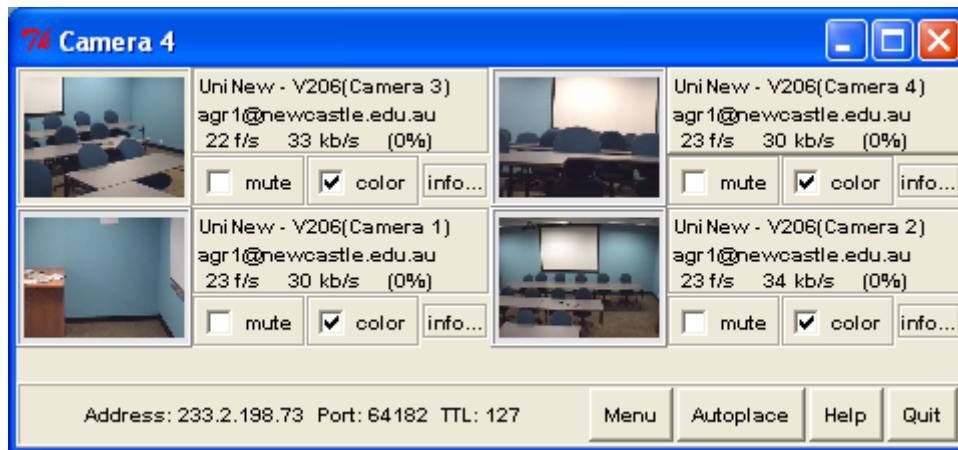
Tk Camera 4

Uni New - V206(Camera 3)
agr1@newcastle.edu.au
22 f/s 33 kb/s (0%)
mute color info...

Uni New - V206(Camera 4)
agr1@newcastle.edu.au
23 f/s 30 kb/s (0%)
mute color info...

Uni New - V206(Camera 1)
agr1@newcastle.edu.au
23 f/s 30 kb/s (0%)
mute color info...

Uni New - V206(Camera 2)
agr1@newcastle.edu.au
23 f/s 34 kb/s (0%)
mute color info...

Address: 233.2.198.73 Port: 64182 TTL: 127

Menu Autoplace Help Quit